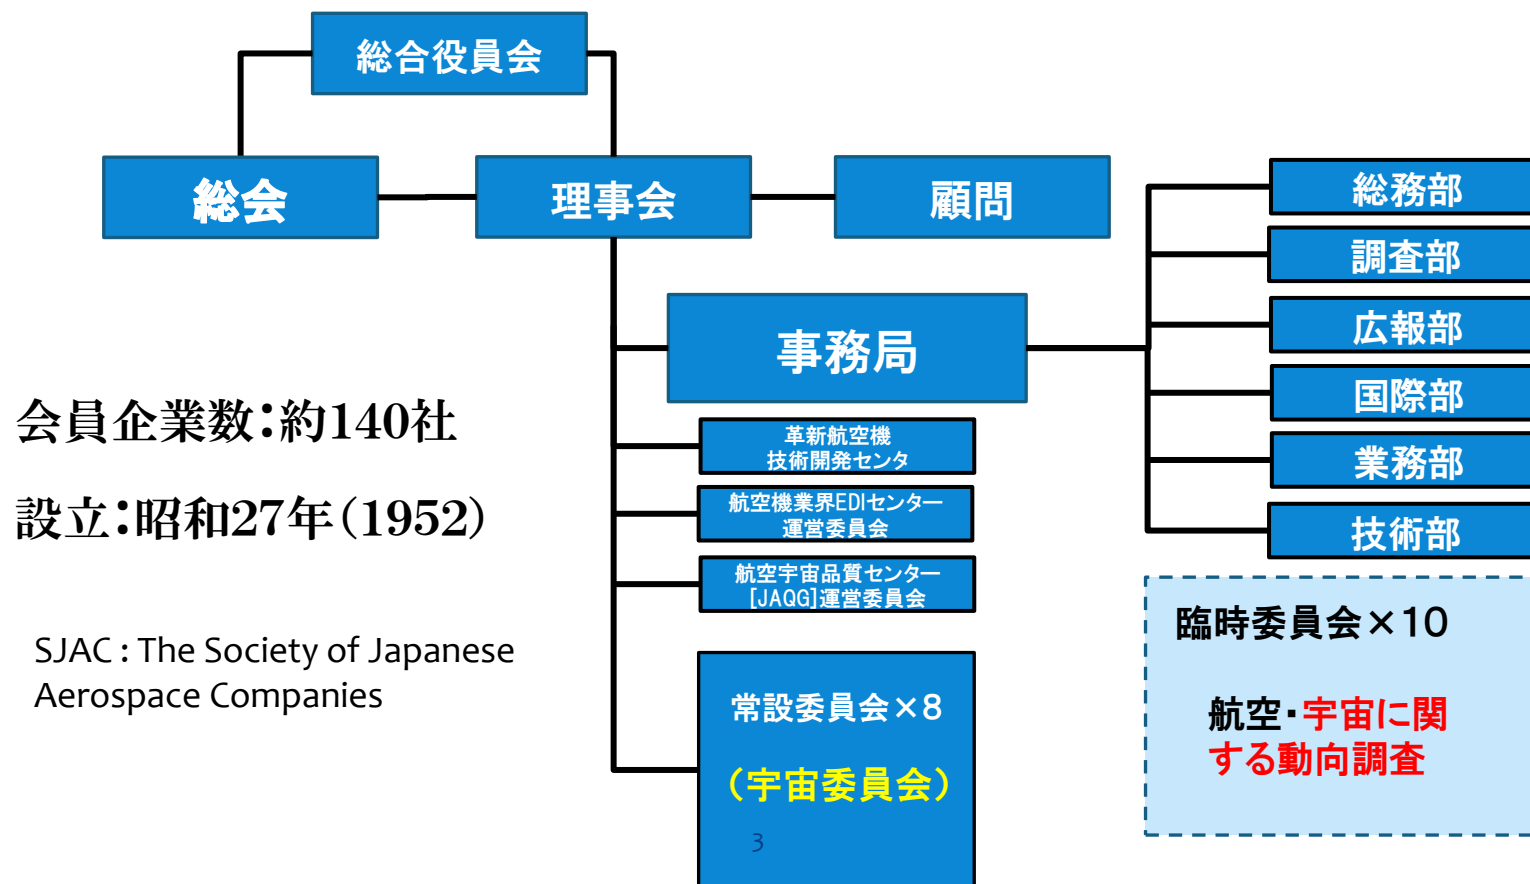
総合役員会

総会

理事会

顧問

事務局

革新航空機技術開発センタ

航空機業界EDIセンター運営委員会

航空宇宙品質センター[JAQG]運営委員会

常設委員会×8

（宇宙委員会）

3

総務部

調査部

広報部

国際部

業務部

技術部

臨時委員会×10

航空・宇宙に関する動向調査

会員企業数：約140社

設立：昭和27年（1952）

SJAC : The Society of Japanese Aerospace Companies